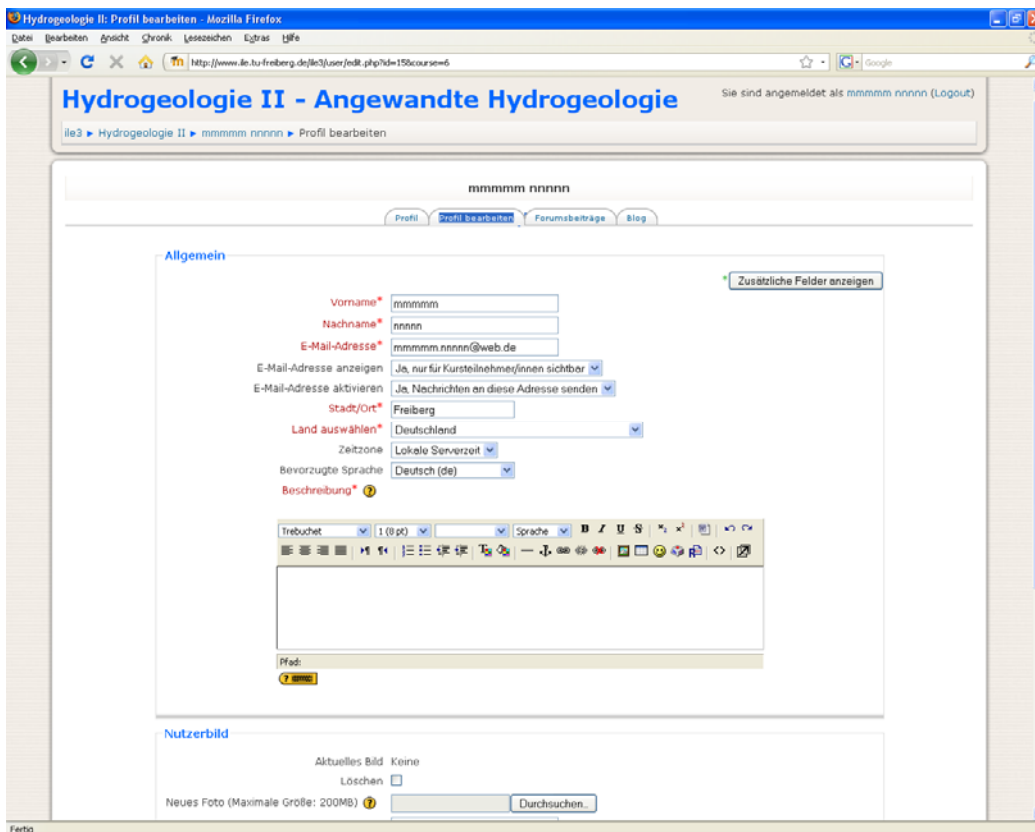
Hydrogeologie II: Profil bearbeiten - Mozilla Firefox

Datei Bearbeiten Ansicht Chronik Lesezeichen Extras Hilfe

http://www.ile.tu-freiberg.de/ile3/user/edit.php?id=15&course=6

Google

Hydrogeologie II - Angewandte Hydrogeologie

Sie sind angemeldet als mmmmm nnnnn (Logout)

ile3 ► Hydrogeologie II ► mmmmm nnnnn ► Profil bearbeiten

mmmmm nnnnn

Profil | Profil bearbeiten | Forumsbeiträge | Blog

Allgemein

* Zusätzliche Felder anzeigen

Vorname* mmmmm

Nachname* nnnnn

E-Mail-Adresse* mmmmm.nnnnn@web.de

E-Mail-Adresse anzeigen Ja, nur für Kursteilnehmer/innen sichtbar

E-Mail-Adresse aktivieren Ja, Nachrichten an diese Adresse senden

Stadt/Ort* Freiberg

Land auswählen* Deutschland

Zeitzone Lokale Serverzeit

Bevorzugte Sprache Deutsch (de)

Beschreibung*

Trebuchet 1 (8 pt) Sprache B I U S

Pfad:

Nutzerbild

Aktuelles Bild Keine

Löschen

Neues Foto (Maximale Größe: 200MB)

Durchsuchen...

Fertig